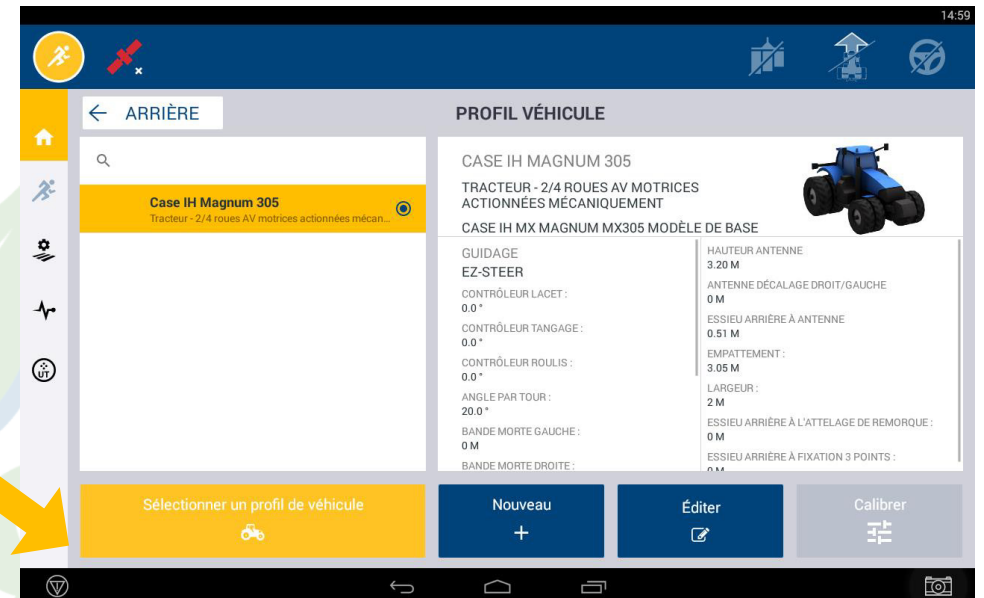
14:59

ARRIÈRE

PROFIL VÉHICULE

Case IH Magnum 305
Tracteur - 2/4 roues AV motrices actionnées mécan...

CASE IH MAGNUM 305
TRACTEUR - 2/4 ROUES AV MOTRICES ACTIONNÉES MÉCANIQUEMENT
CASE IH MX MAGNUM MX305 MODÈLE DE BASE

GUIDAGE
EZ-STEER
CONTRÔLEUR LACET :
0.0 °
CONTRÔLEUR TANGAGE :
0.0 °
CONTRÔLEUR ROULIS :
0.0 °
ANGLE PAR TOUR :
20.0 °
BANDE MORTE GAUCHE :
0 M
BANDE MORTE DROITE :

HAUTEUR ANTENNE
3.20 M
ANTENNE DÉCALAGE DROIT/GAUCHE
0 M
ESSIEU ARRIÈRE À ANTENNE
0.51 M
EMPATTEMENT :
3.05 M
LARGEUR :
2 M
ESSIEU ARRIÈRE À L'ATTELAGE DE REMORQUE :
0 M
ESSIEU ARRIÈRE À FIXATION 3 POINTS :
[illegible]

Sélectionner un profil de véhicule

Nouveau
+

Éditer

Calibrer